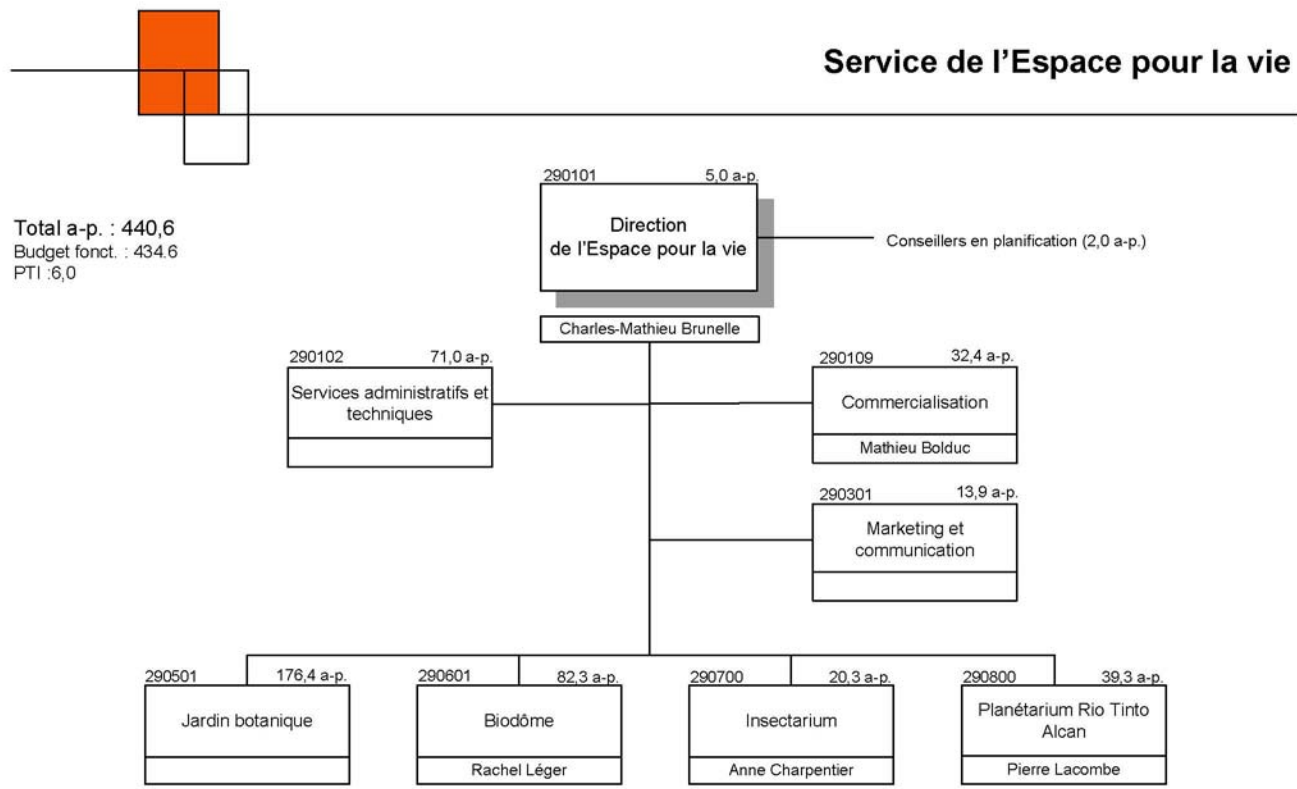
Service de l'Espace pour la vie

Total a-p. : 440,6
Budget fonct. : 434.6
PTI :6,0

290101 5,0 a-p.
Direction de l'Espace pour la vie
Charles-Mathieu Brunelle

Conseillers en planification (2,0 a-p.)

290102 71,0 a-p.
Services administratifs et techniques

290109 32,4 a-p.
Commercialisation
Mathieu Bolduc

290301 13,9 a-p.
Marketing et communication

290501 176,4 a-p.
Jardin botanique

290601 82,3 a-p.
Biodôme
Rachel Léger

290700 20,3 a-p.
Insectarium
Anne Charpentier

290800 39,3 a-p.
Planétarium Rio Tinto Alcan
Pierre Lacombe